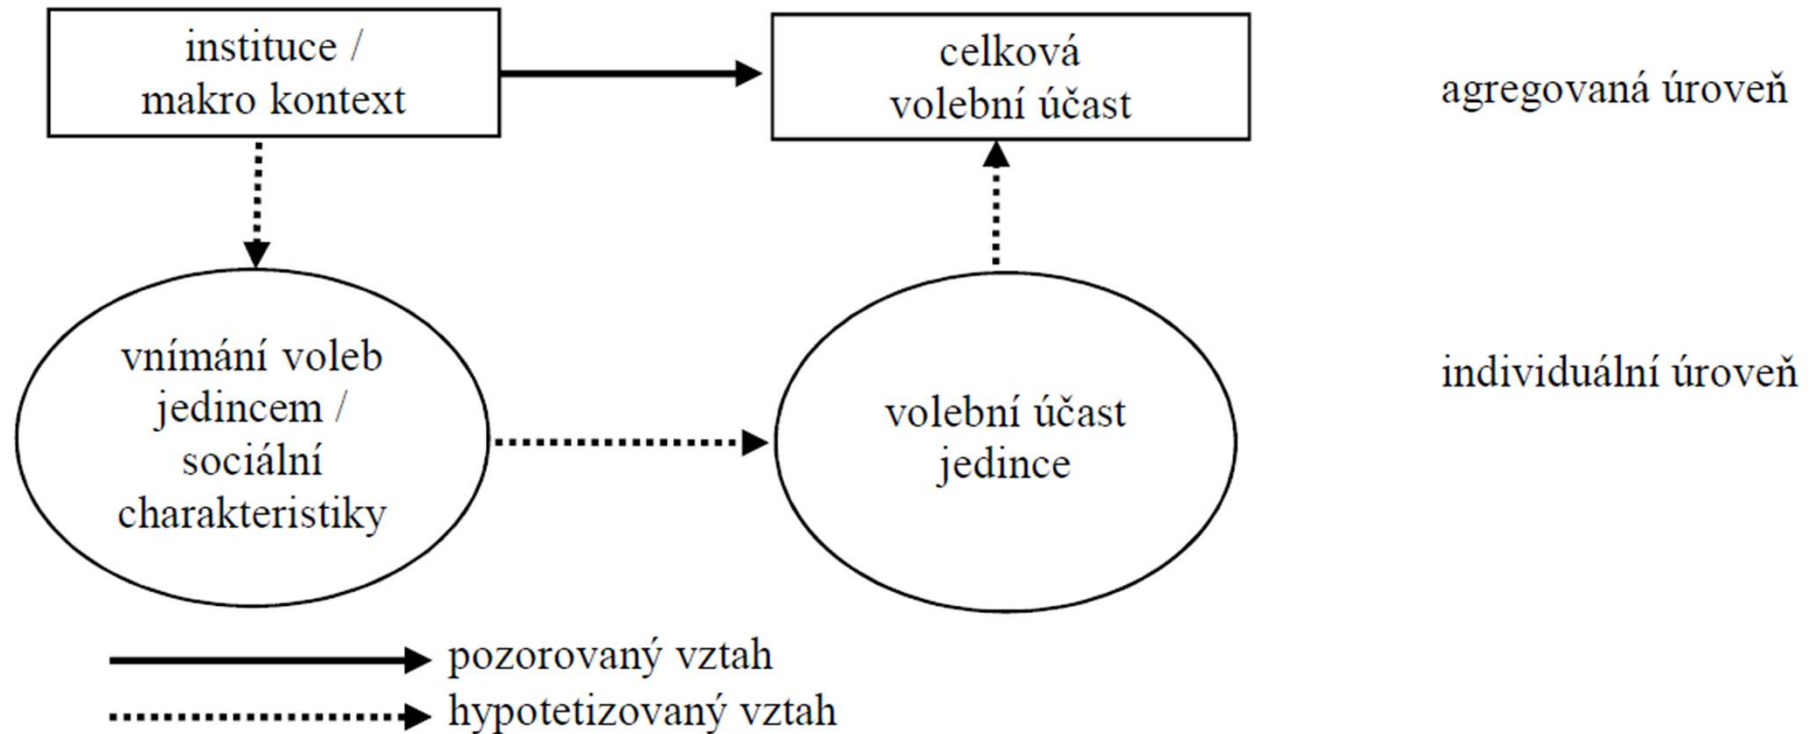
instituce / makro kontext

celková volební účast

agregovaná úroveň

vnímání voleb jedincem / sociální charakteristiky

volební účast jedince

individuální úroveň

pozorovaný vztah

hypotetizovaný vztah